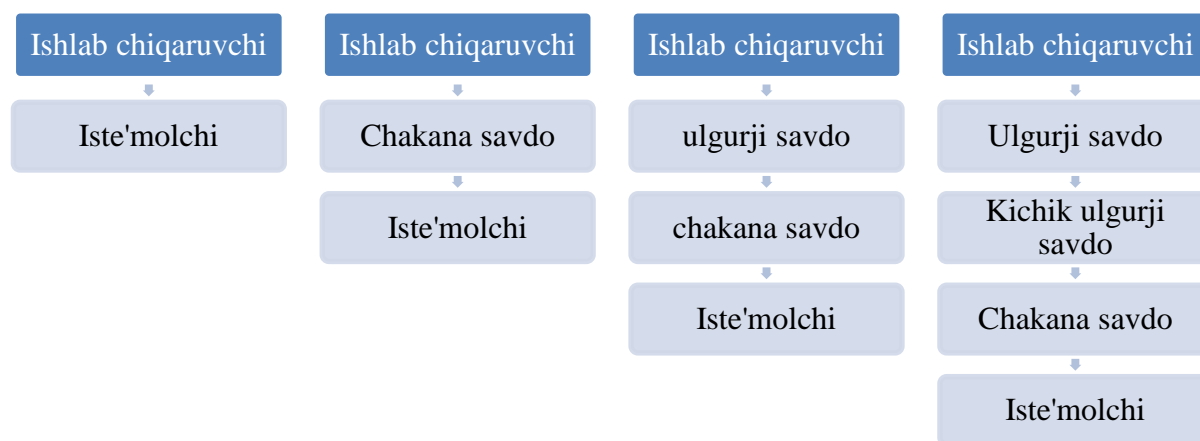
Ishlab chiqaruvchi

Iste'molchi

Ishlab chiqaruvchi

Chakana savdo

Iste'molchi

Ishlab chiqaruvchi

ulgurji savdo

chakana savdo

Iste'molchi

Ishlab chiqaruvchi

Ulgurji savdo

Kichik ulgurji savdo

Chakana savdo

Iste'molchi